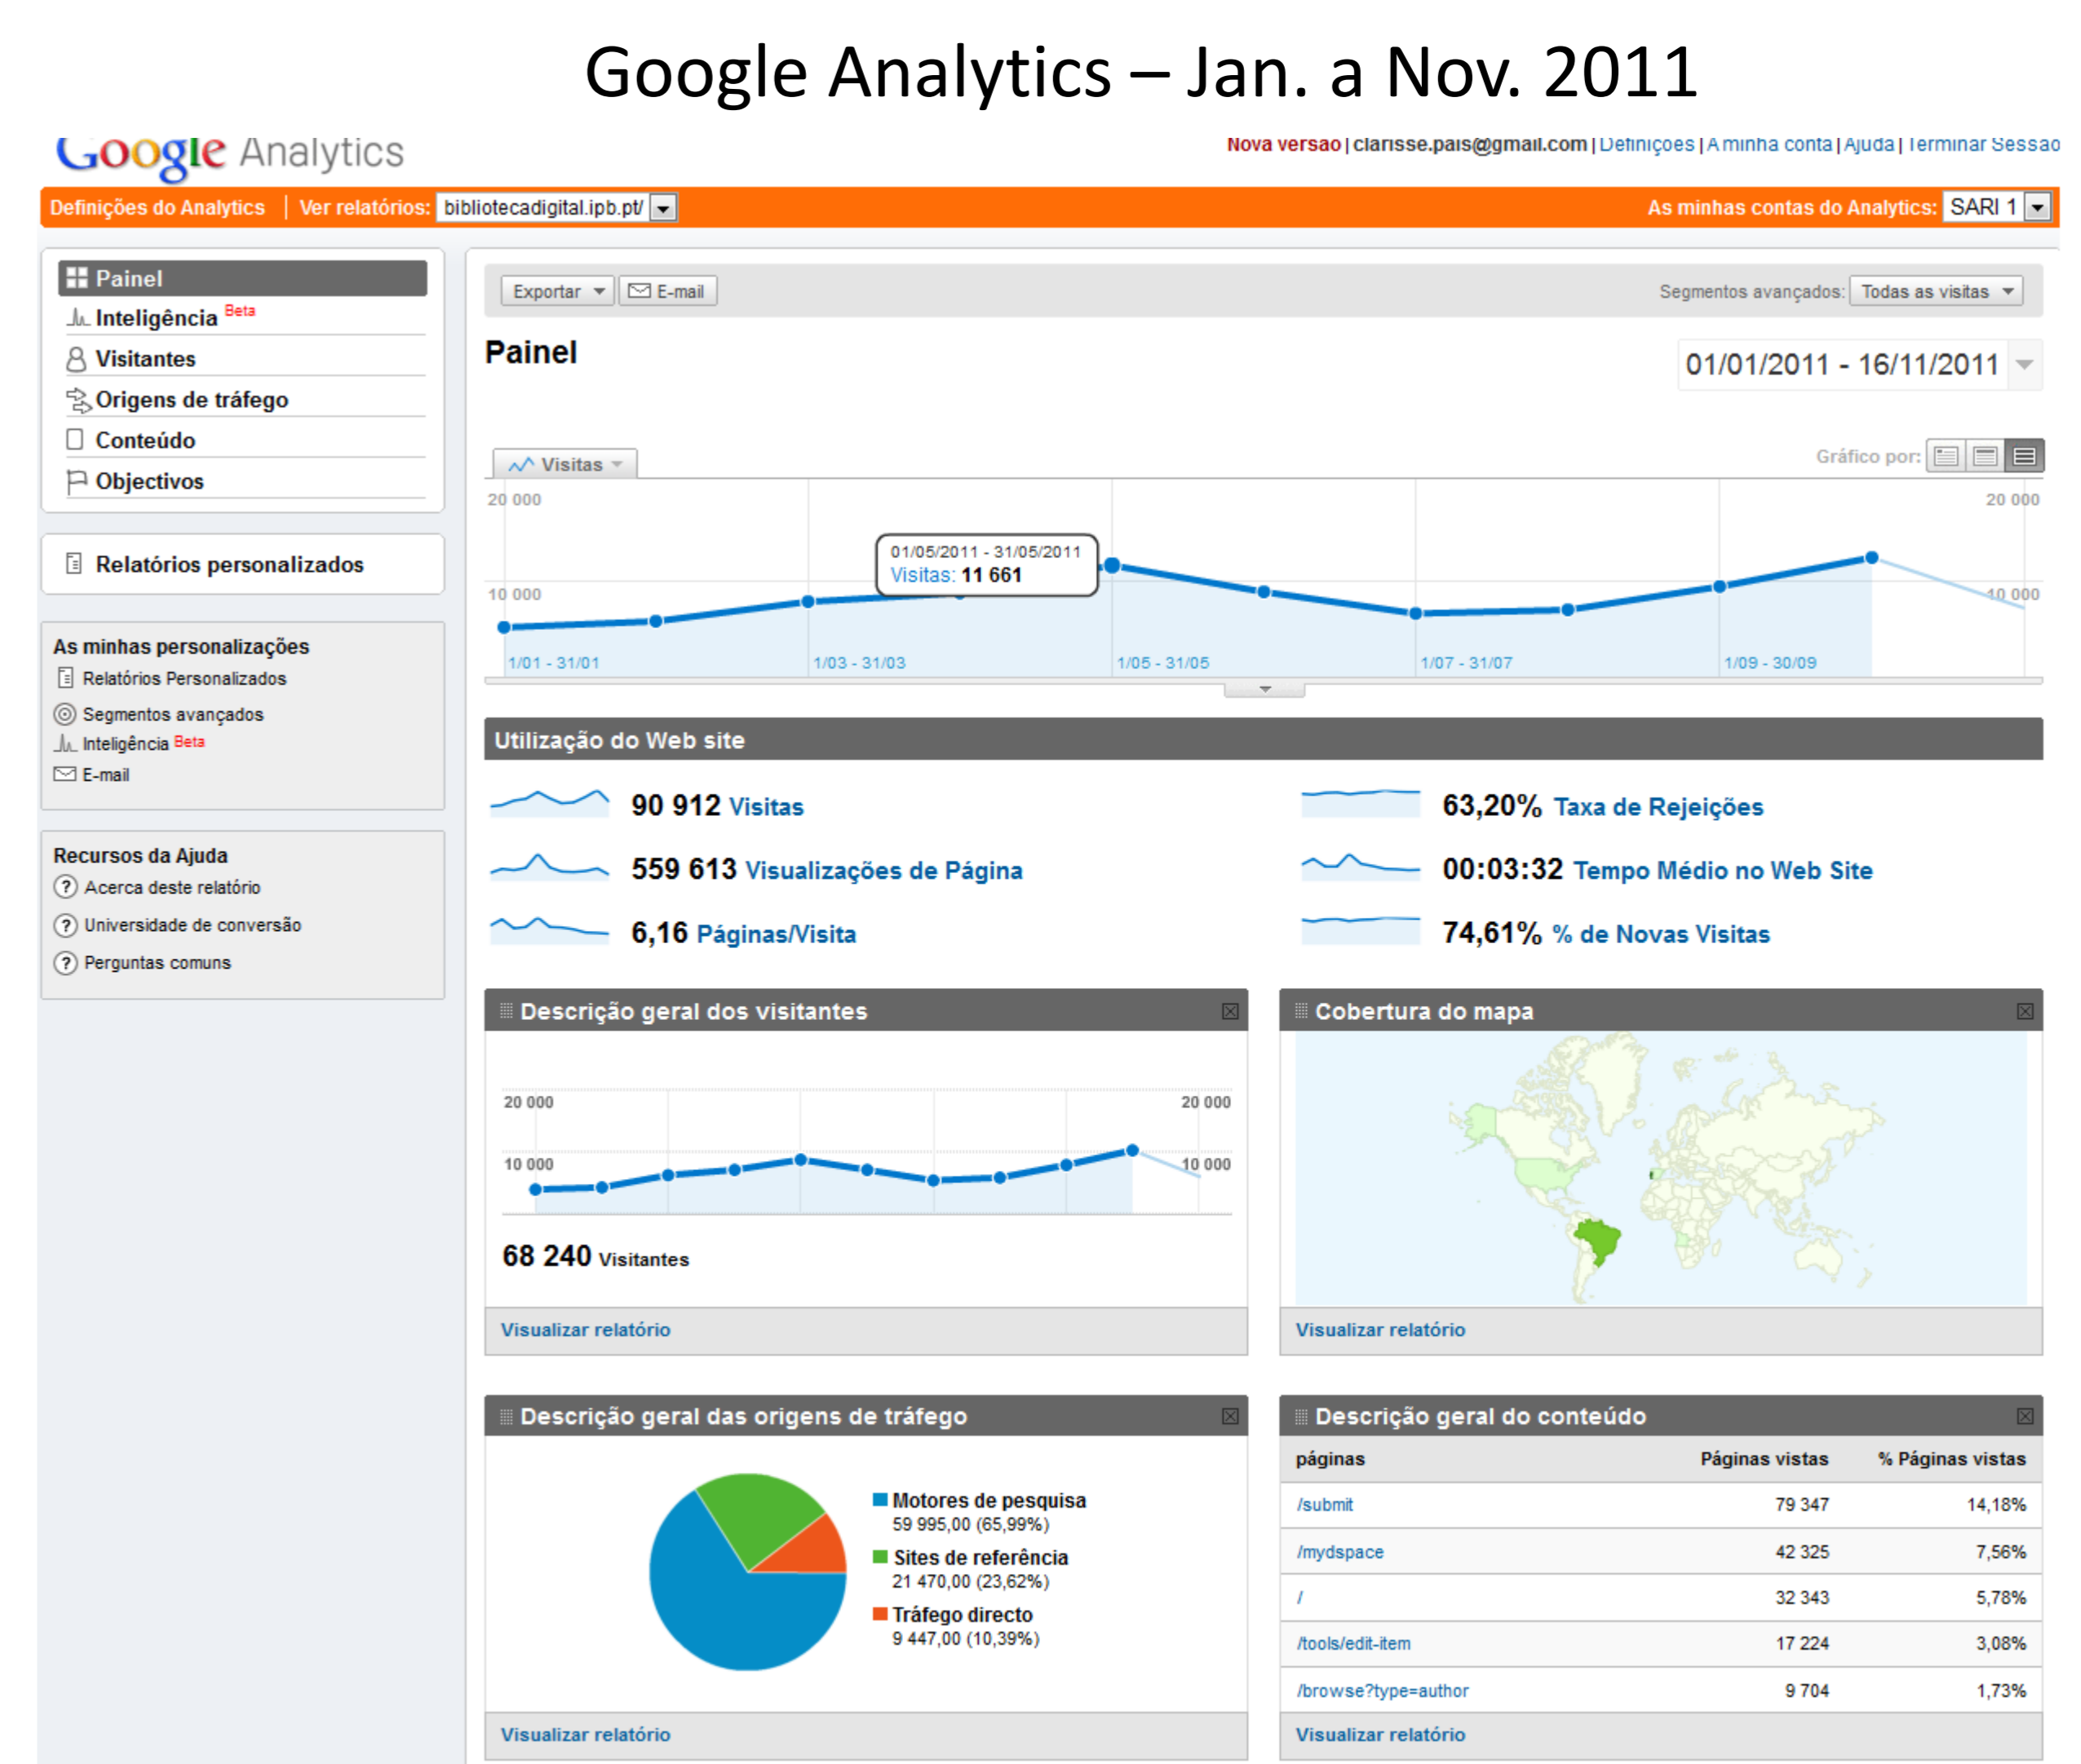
Google Analytics – Jan. a Nov. 2011

Google Analytics

Nova versão | clarisse.pais@gmail.com | Definições | A minha conta | Ajuda | Terminar Sessão

Definições do Analytics | Ver relatórios: bibliotecadigital.ipb.pt/

As minhas contas do Analytics: SARI 1

Painel
Inteligência Beta
Visitantes
Origens de tráfego
Conteúdo
Objectivos

Relatórios personalizados

As minhas personalizações
Relatórios Personalizados
Segmentos avançados
Inteligência Beta
E-mail

Recursos da Ajuda
Acerca deste relatório
Universidade de conversão
Perguntas comuns

Exportar | E-mail

Segmentos avançados: Todas as visitas

Painel

01/01/2011 - 16/11/2011

Visitas

Gráfico por:

20 000
10 000

01/05/2011 - 31/05/2011
Visitas: 11 661

1/01 - 31/01 | 1/03 - 31/03 | 1/05 - 31/05 | 1/07 - 31/07 | 1/09 - 30/09

Utilização do Web site

90 912 Visitas
559 613 Visualizações de Página
6,16 Páginas/Visita
63,20% Taxa de Rejeições
00:03:32 Tempo Médio no Web Site
74,61% % de Novas Visitas

Descrição geral dos visitantes

20 000
10 000

68 240 Visitantes

Visualizar relatório

Cobertura do mapa

Visualizar relatório

Descrição geral das origens de tráfego

Motores de pesquisa
59 995,00 (65,99%)
Sites de referência
21 470,00 (23,62%)
Tráfego directo
9 447,00 (10,39%)

Visualizar relatório

Descrição geral do conteúdo

| páginas | Páginas vistas | % Páginas vistas |
|---|---|---|
| /submit | 79 347 | 14,18% |
| /mydspace | 42 325 | 7,56% |
| / | 32 343 | 5,78% |
| /tools/edit-item | 17 224 | 3,08% |
| /browse?type=author | 9 704 | 1,73% |

Visualizar relatório